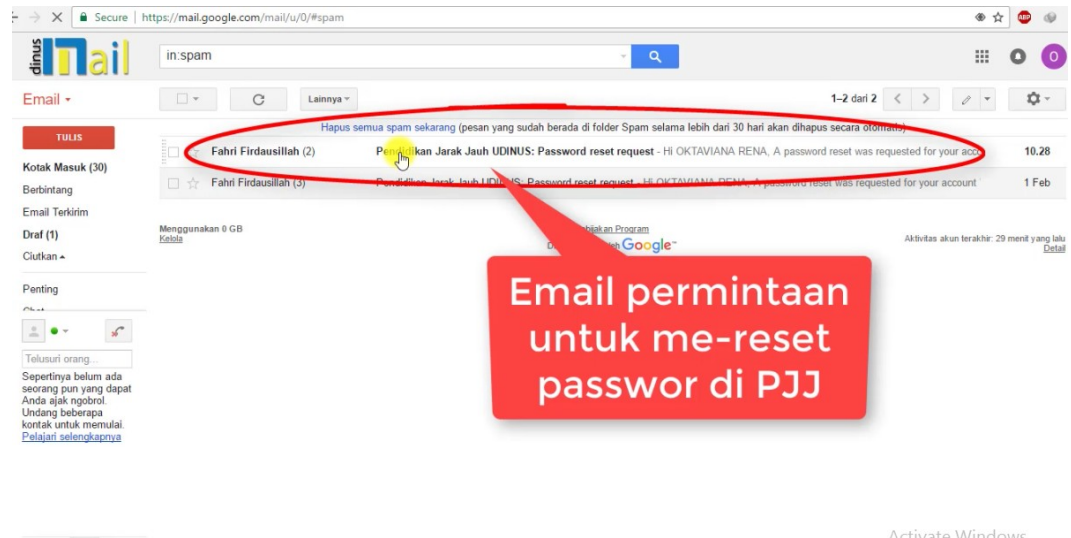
Secure | https://mail.google.com/mail/u/0/#spam

dinus Mail

in:spam

O

Email ▾

Lainnya ▾

1–2 dari 2

TULIS

Kotak Masuk (30)

Berbintang

Email Terkirim

Draf (1)

Ciutkan ▴

Penting

Telusuri orang...

Sepertinya belum ada seorang pun yang dapat Anda ajak ngobrol. Undang beberapa kontak untuk memulai. Pelajari selengkapnya

Hapus semua spam sekarang (pesan yang sudah berada di folder Spam selama lebih dari 30 hari akan dihapus secara otomatis)

Fahri Firdausillah (2) Pendidikan Jarak Jauh UDINUS: Password reset request - Hi OKTAVIANA RENA, A password reset was requested for your acco 10.28

Fahri Firdausillah (3) Pendidikan Jarak Jauh UDINUS: Password reset request - Hi OKTAVIANA RENA, A password reset was requested for your account 1 Feb

Menggunakan 0 GB
Kelola

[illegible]bijakan Program
D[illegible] Google

Aktivitas akun terakhir: 29 menit yang lalu
Detail

Email permintaan untuk me-reset passwor di PJJ

Activate Windows